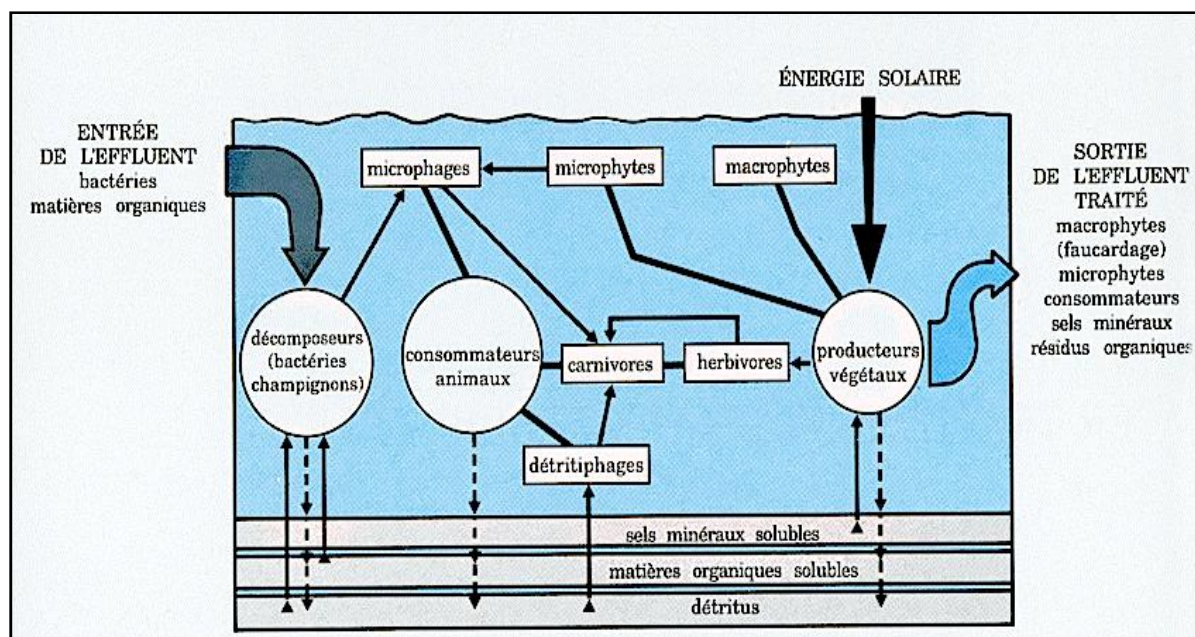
ÉNERGIE SOLAIRE

ENTRÉE DE L'EFFLUENT
bactéries
matières organiques

microphages
microphytes
macrophytes

SORTIE DE L'EFFLUENT TRAITÉ
macrophytes (faucardage)
microphytes
consommateurs
sels minéraux
résidus organiques

décomposeurs (bactéries champignons)
consommateurs animaux
carnivores
herbivores
producteurs végétaux
détritiphages

sels minéraux solubles
matières organiques solubles
détritus